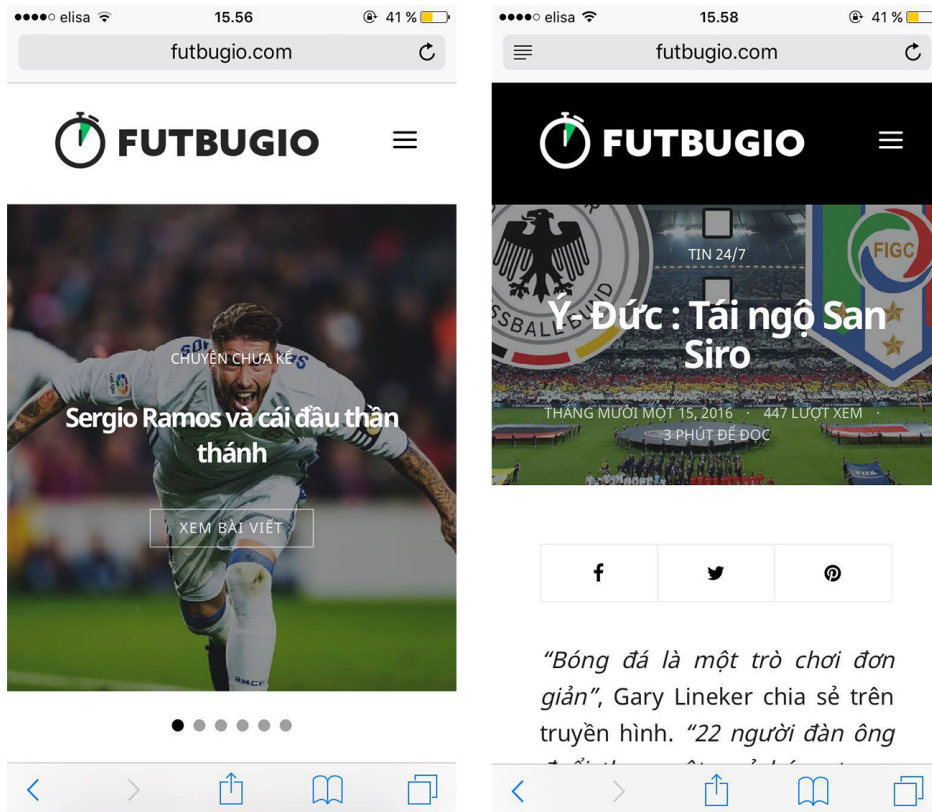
●●●●○ elisa 15.56 41 %

futbugio.com

FUTBUGIO

CHUYỆN CHƯA KỂ

Sergio Ramos và cái đầu thần thánh

XEM BÀI VIẾT

●●●●○ elisa 15.58 41 %

futbugio.com

FUTBUGIO

FIGC

TIN 24/7

Ý- Đức : Tái ngộ San Siro

THÁNG MƯỜI MỘT 15, 2016 · 447 LƯỢT XEM · 3 PHÚT ĐỂ ĐỌC

"Bóng đá là một trò chơi đơn giản", Gary Lineker chia sẻ trên truyền hình. "22 người đàn ông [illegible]